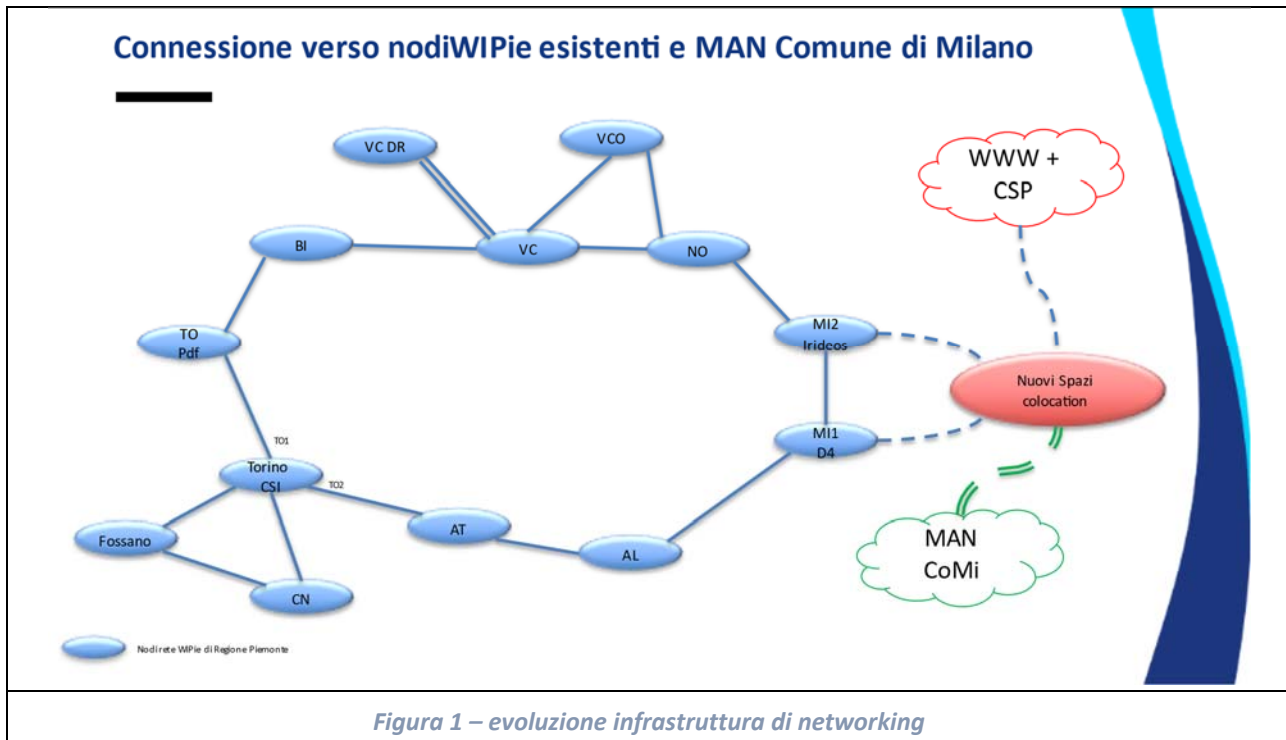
Connessione verso nodiWIPie esistenti e MAN Comune di Milano

VC DR

VCO

WWW + CSP

BI

VC

NO

TO Pdf

MI2 Irideos

Nuovi Spazi colocation

TO1

MI1 D4

Torino CSI

TO2

AT

Fossano

AL

MAN CoMi

CN

Nodi rete WIPie di Regione Piemonte

Figura 1 – evoluzione infrastruttura di networking